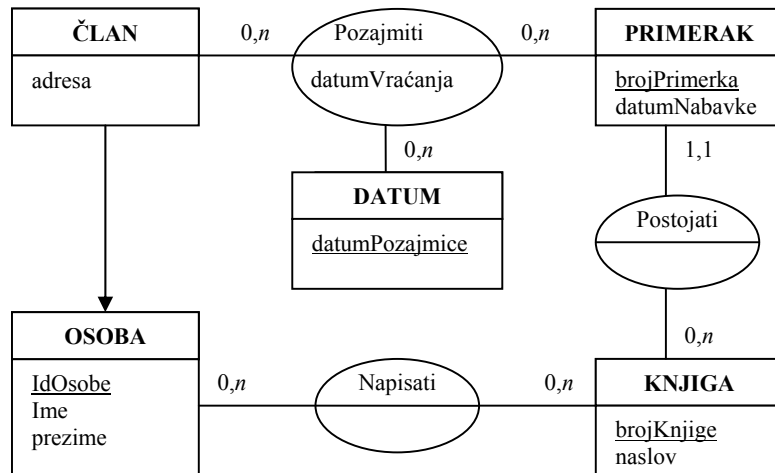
ČLAN

adresa

0,$n$

Pozajmiti

datumVraćanja

0,$n$

PRIMERAK

brojPrimerka
datumNabavke

0,$n$

DATUM

datumPozajmice

1,1

Postojati

0,$n$

OSOBA

IdOsobe
Ime
prezime

0,$n$

Napisati

0,$n$

KNJIGA

brojKnjige
naslov